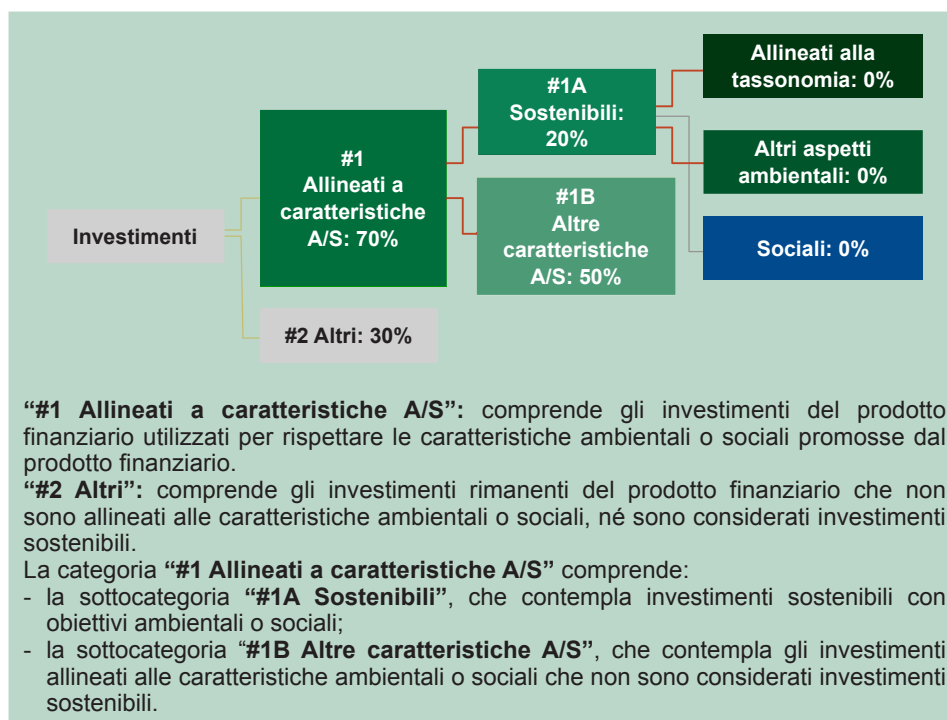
Investimenti

#1
Allineati a caratteristiche A/S: 70%

#2 Altri: 30%

#1A
Sostenibili: 20%

#1B
Altre caratteristiche A/S: 50%

Allineati alla tassonomia: 0%

Altri aspetti ambientali: 0%

Sociali: 0%

**“#1 Allineati a caratteristiche A/S”:** comprende gli investimenti del prodotto finanziario utilizzati per rispettare le caratteristiche ambientali o sociali promosse dal prodotto finanziario.
**“#2 Altri”:** comprende gli investimenti rimanenti del prodotto finanziario che non sono allineati alle caratteristiche ambientali o sociali, né sono considerati investimenti sostenibili.
La categoria **“#1 Allineati a caratteristiche A/S”** comprende:
- la sottocategoria **“#1A Sostenibili”**, che contempla investimenti sostenibili con obiettivi ambientali o sociali;
- la sottocategoria “**#1B Altre caratteristiche A/S”**, che contempla gli investimenti allineati alle caratteristiche ambientali o sociali che non sono considerati investimenti sostenibili.